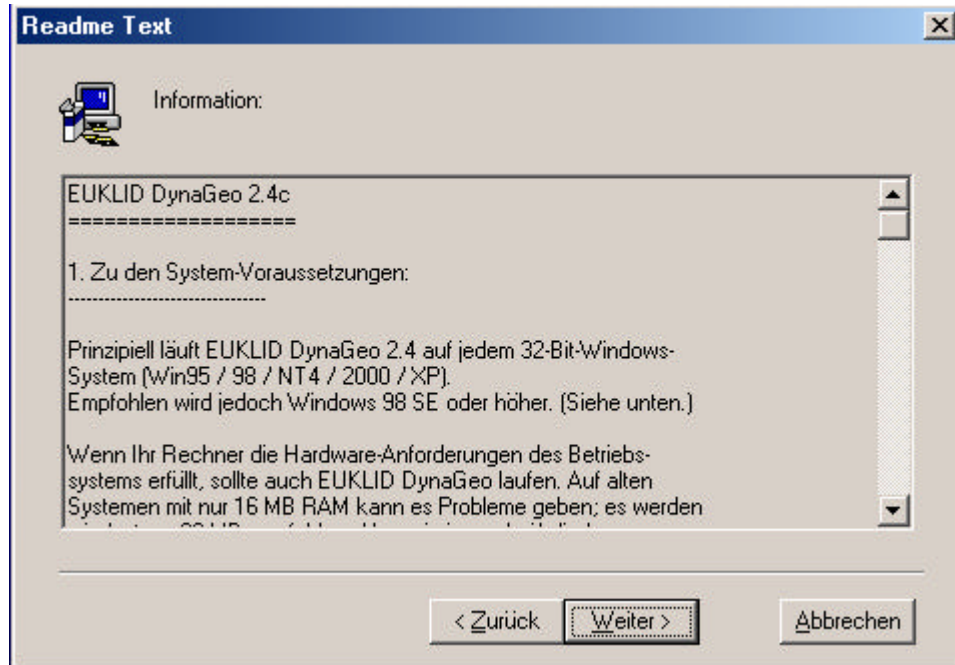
Readme Text

Information:

EUKLID DynaGeo 2.4c
===================

1. Zu den System-Voraussetzungen:
--------------------------------

Prinzipiell läuft EUKLID DynaGeo 2.4 auf jedem 32-Bit-Windows-System (Win95 / 98 / NT4 / 2000 / XP).
Empfohlen wird jedoch Windows 98 SE oder höher. (Siehe unten.)

Wenn Ihr Rechner die Hardware-Anforderungen des Betriebssystems erfüllt, sollte auch EUKLID DynaGeo laufen. Auf alten Systemen mit nur 16 MB RAM kann es Probleme geben; es werden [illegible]

< Zurück   Weiter >   Abbrechen